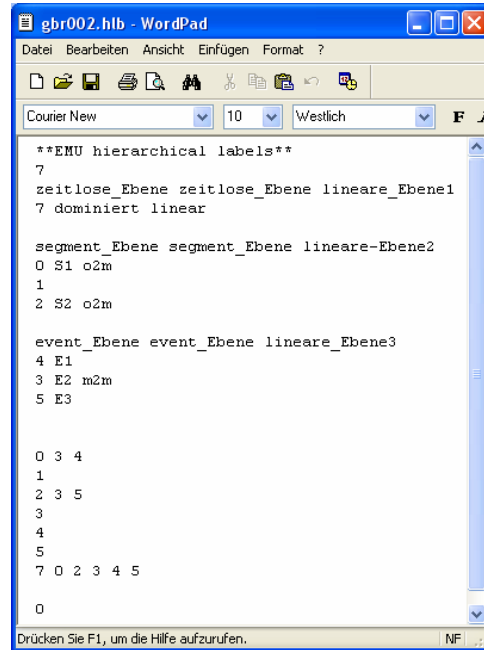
gbr002.hlb - WordPad

Datei Bearbeiten Ansicht Einfügen Format ?

Courier New 10 Westlich F

**EMU hierarchical labels**
7
zeitlose_Ebene zeitlose_Ebene lineare_Ebene1
7 dominiert linear

segment_Ebene segment_Ebene lineare-Ebene2
0 S1 o2m
1
2 S2 o2m

event_Ebene event_Ebene lineare_Ebene3
4 E1
3 E2 m2m
5 E3

0 3 4
1
2 3 5
3
4
5
7 0 2 3 4 5

0

Drücken Sie F1, um die Hilfe aufzurufen. NF